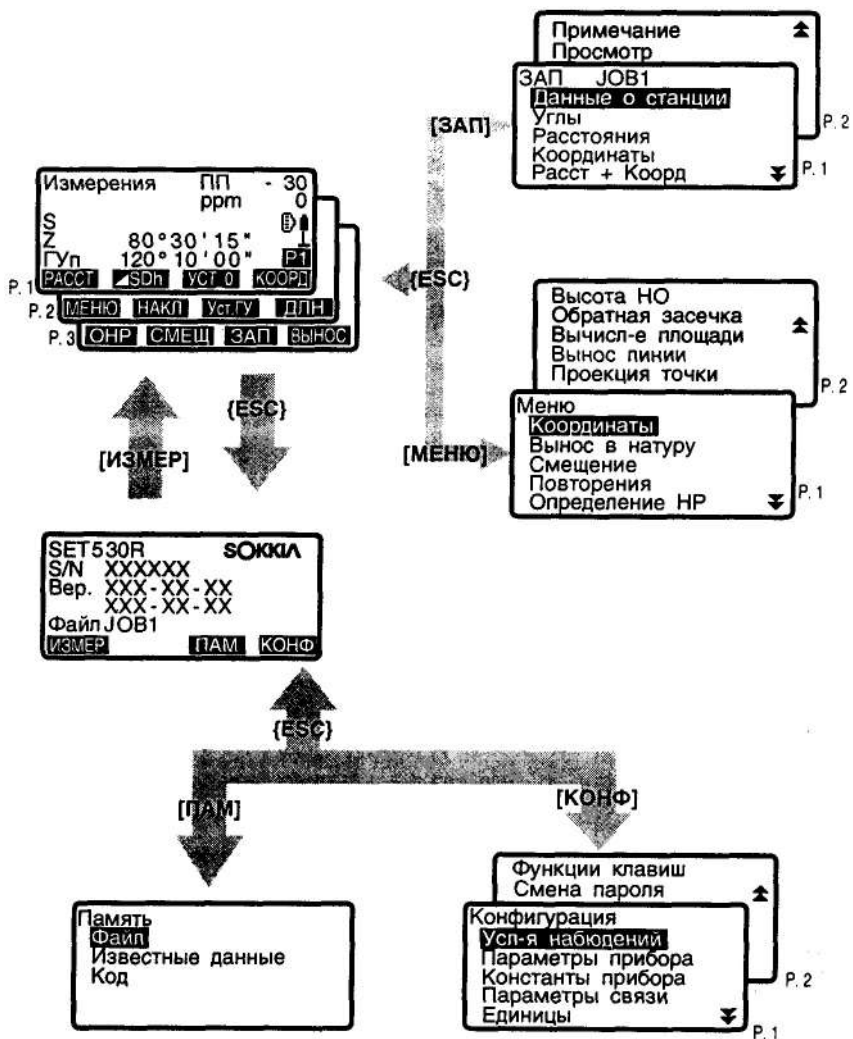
Измерения ПП -30
ppm 0
S
Z 80°30'15"
ГУп 120°10'00" P1
P. 1 РАССТ ◢SDh УСТ 0 КООРД
P. 2 МЕНЮ НАКЛ Уст.ГУ ДЛН
P. 3 ОНР СМЕЩ ЗАП ВЫНОС

[ЗАП]

Примечание
Просмотр
ЗАП JOB1
Данные о станции
Углы
Расстояния
Координаты
Расст + Коорд
P. 2
P. 1

{ESC}

Высота НО
Обратная засечка
Вычисл-е площади
Вынос линии
Проекция точки
P. 2
Меню
Координаты
Вынос в натуру
Смещение
Повторения
Определение НР
P. 1

[МЕНЮ]

[ИЗМЕР]

{ESC}

SET530R SOKKIA
S/N XXXXXX
Вер. XXX-XX-XX
XXX-XX-XX
Файл JOB1
ИЗМЕР ПАМ КОНФ

{ESC}

[ПАМ]

[КОНФ]

Память
Файл
Известные данные
Код

Функции клавиш
Смена пароля
Конфигурация
Усл-я наблюдений
Параметры прибора
Константы прибора
Параметры связи
Единицы
P. 2
P. 1